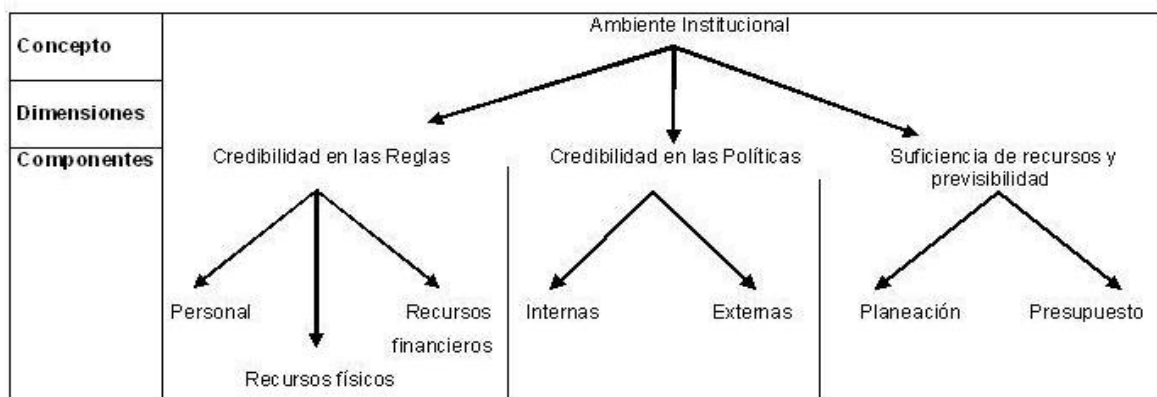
Concepto

Dimensiones

Componentes

Ambiente Institucional

Credibilidad en las Reglas

Credibilidad en las Políticas

Suficiencia de recursos y previsibilidad

Personal

Recursos físicos

Recursos financieros

Internas

Externas

Planeación

Presupuesto